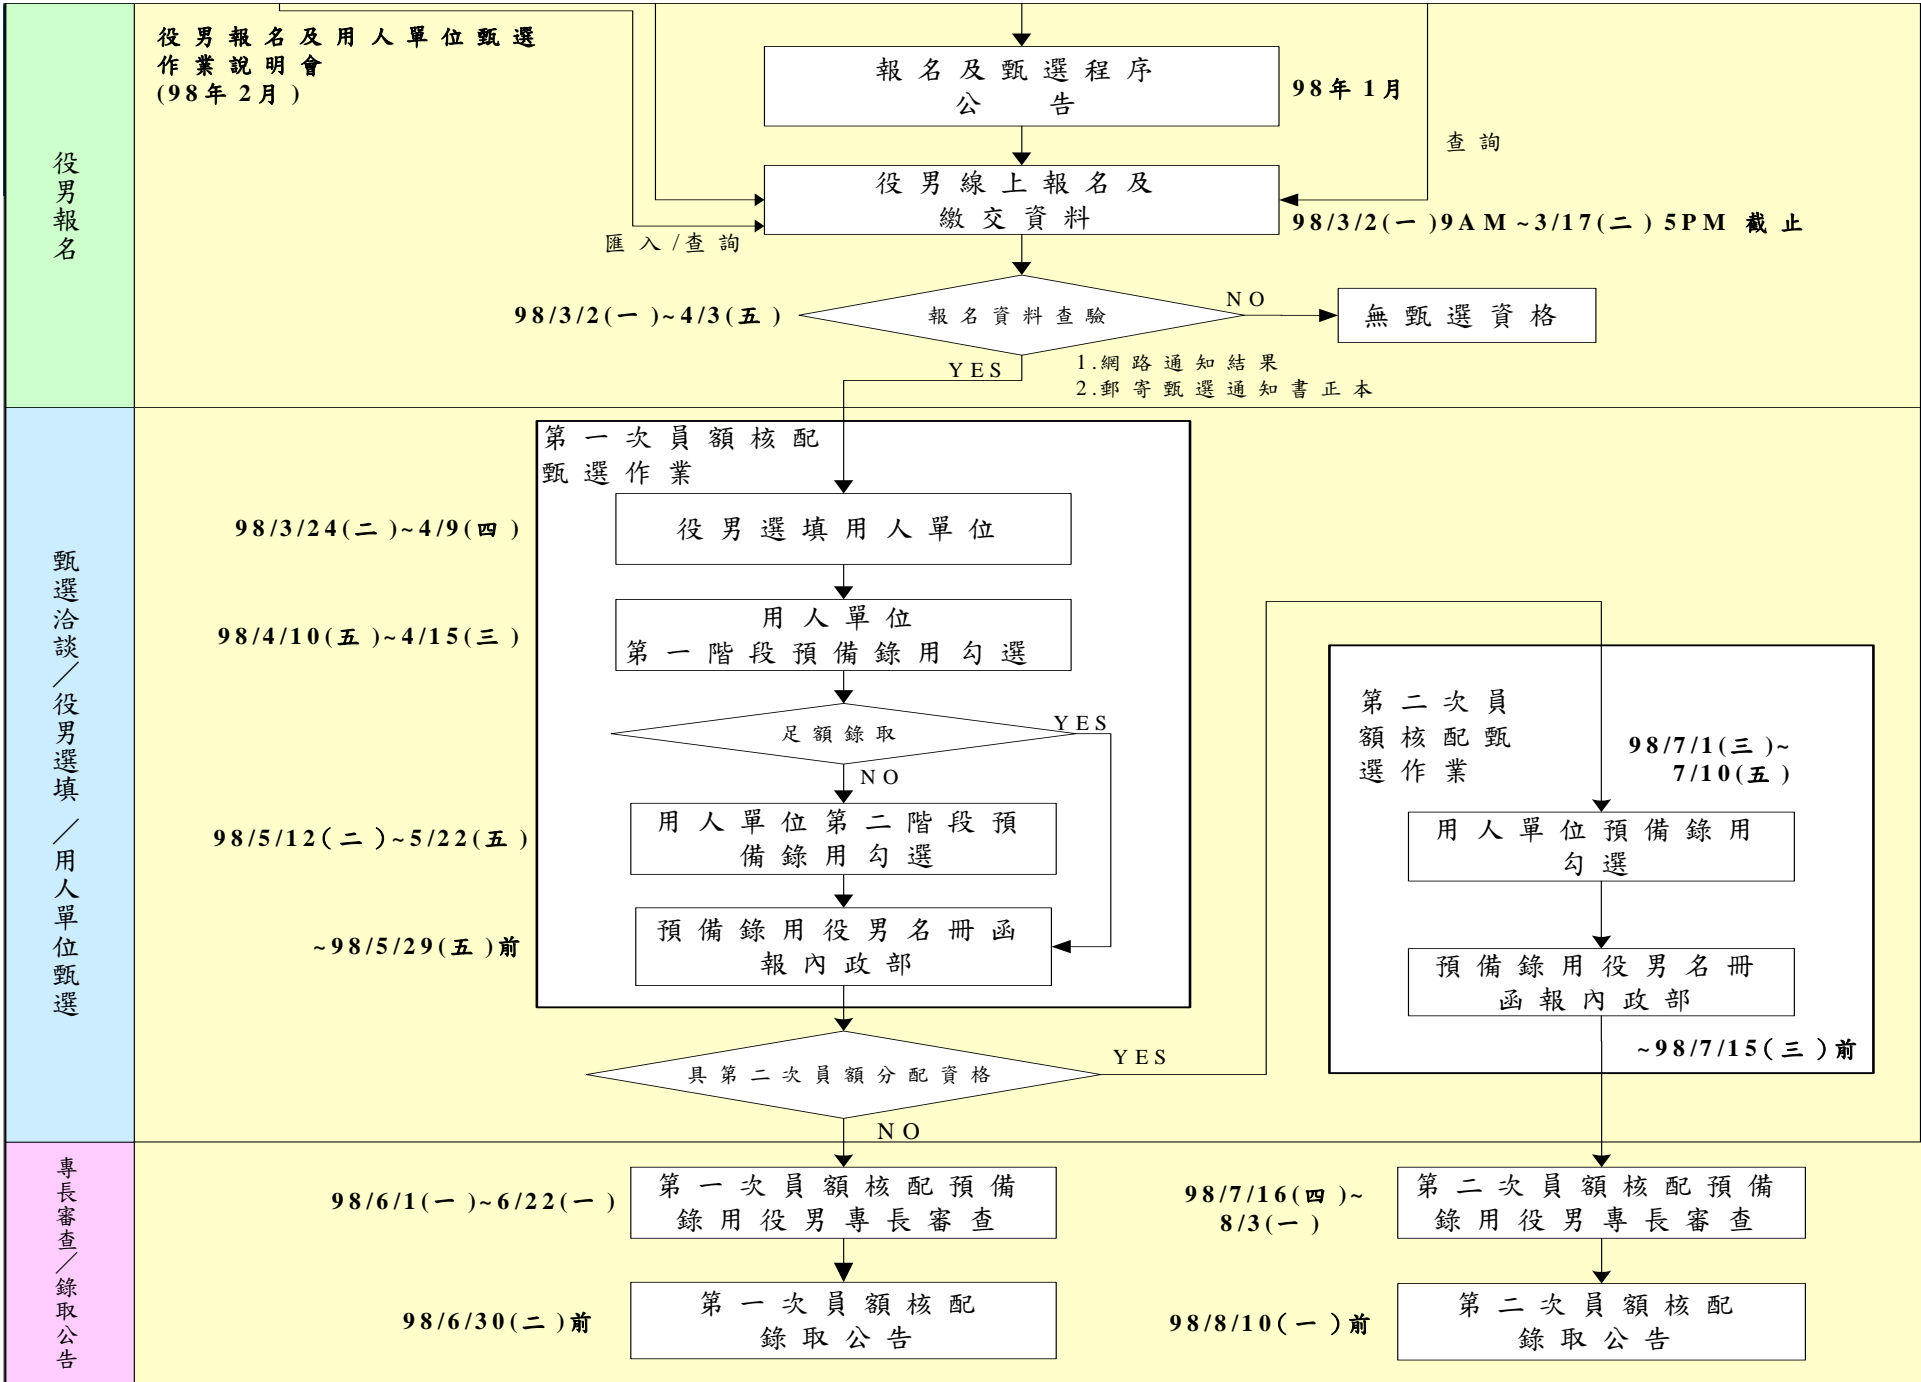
役男報名

役男報名及用人單位甄選作業說明會
(98年2月)

報名及甄選程序
公告

98年1月

查詢

役男線上報名及
繳交資料

匯入/查詢

98/3/2(一)9AM~3/17(二)5PM 截止

98/3/2(一)~4/3(五)

報名資料查驗

NO

無甄選資格

YES

1.網路通知結果
2.郵寄甄選通知書正本

甄選洽談/役男選填/用人單位甄選

第一次員額核配
甄選作業

98/3/24(二)~4/9(四)

役男選填用人單位

98/4/10(五)~4/15(三)

用人單位
第一階段預備錄用勾選

足額錄取

YES

NO

98/5/12(二)~5/22(五)

用人單位第二階段預
備錄用勾選

~98/5/29(五)前

預備錄用役男名冊函
報內政部

第二次員
額核配甄
選作業

98/7/1(三)~
7/10(五)

用人單位預備錄用
勾選

預備錄用役男名冊
函報內政部

~98/7/15(三)前

具第二次員額分配資格

YES

NO

專長審查/錄取公告

98/6/1(一)~6/22(一)

第一次員額核配預備
錄用役男專長審查

98/7/16(四)~
8/3(一)

第二次員額核配預備
錄用役男專長審查

98/6/30(二)前

第一次員額核配
錄取公告

98/8/10(一)前

第二次員額核配
錄取公告